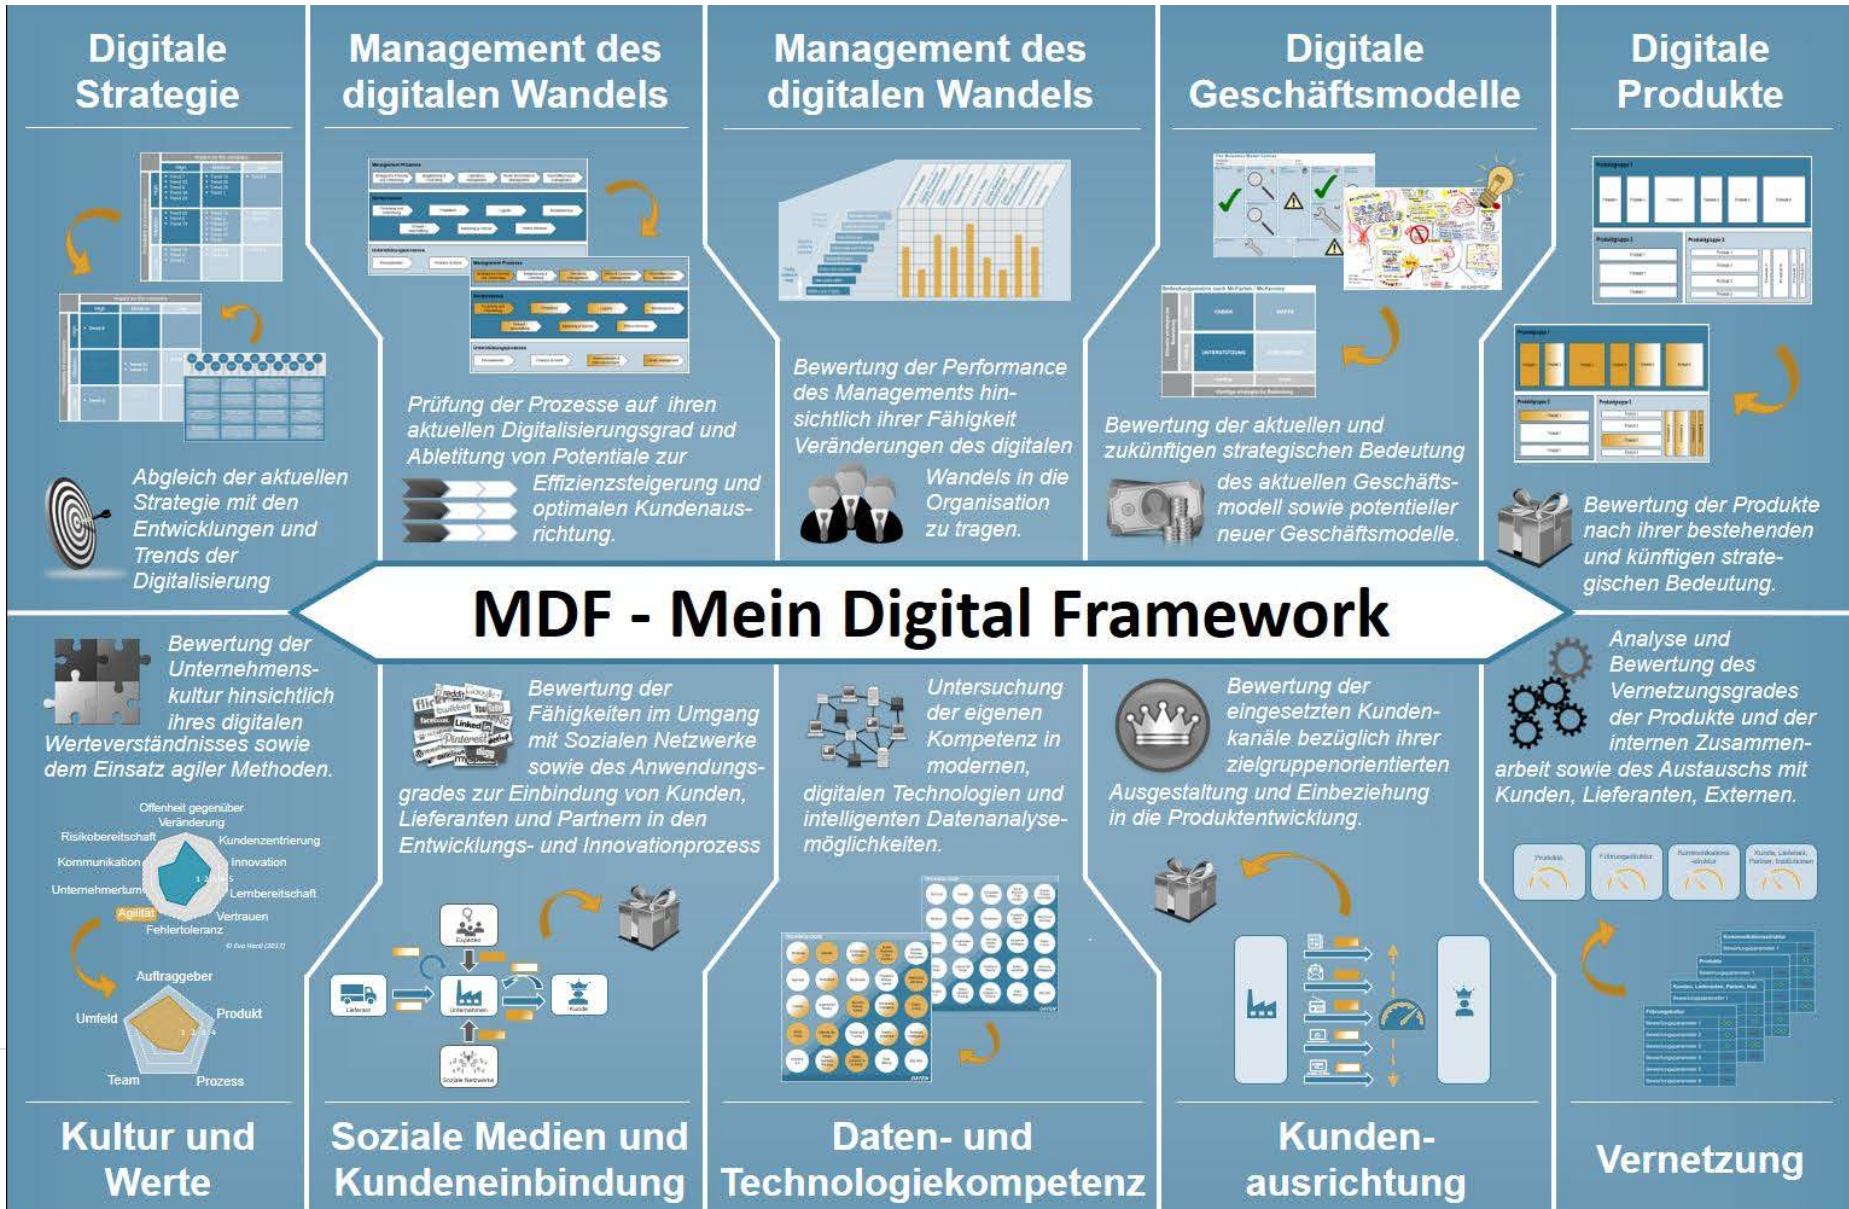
Digitale Strategie

Management des digitalen Wandels

Management des digitalen Wandels

Digitale Geschäftsmodelle

Digitale Produkte

Abgleich der aktuellen Strategie mit den Entwicklungen und Trends der Digitalisierung

Prüfung der Prozesse auf ihren aktuellen Digitalisierungsgrad und Ableitung von Potentiale zur Effizienzsteigerung und optimalen Kundenausrichtung.

Bewertung der Performance des Managements hinsichtlich ihrer Fähigkeit Veränderungen des digitalen Wandels in die Organisation zu tragen.

Bewertung der aktuellen und zukünftigen strategischen Bedeutung des aktuellen Geschäftsmodell sowie potentieller neuer Geschäftsmodelle.

Bewertung der Produkte nach ihrer bestehenden und künftigen strategischen Bedeutung.

MDF - Mein Digital Framework

Bewertung der Unternehmenskultur hinsichtlich ihres digitalen Werteverständnisses sowie dem Einsatz agiler Methoden.

Bewertung der Fähigkeiten im Umgang mit Sozialen Netzwerke sowie des Anwendungsgrades zur Einbindung von Kunden, Lieferanten und Partnern in den Entwicklungs- und Innovationsprozess

Untersuchung der eigenen Kompetenz in modernen, digitalen Technologien und intelligenten Datenanalysemöglichkeiten.

Bewertung der eingesetzten Kundenkanäle bezüglich ihrer zielgruppenorientierten Ausgestaltung und Einbeziehung in die Produktentwicklung.

Analyse und Bewertung des Vernetzungsgrades der Produkte und der internen Zusammenarbeit sowie des Austauschs mit Kunden, Lieferanten, Externen.

Offenheit gegenüber Veränderung
Kundenzentrierung
Innovation
Lernbereitschaft
Vertrauen
Fehlertoleranz
Agilität
Unternehmertum
Kommunikation
Risikobereitschaft

Auftraggeber
Produkt
Prozess
Team
Umfeld

Lieferant
Unternehmen
Kunde
Experten
Soziale Netzwerke

Kultur und Werte

Soziale Medien und Kundeneinbindung

Daten- und Technologiekompetenz

Kundenausrichtung

Vernetzung